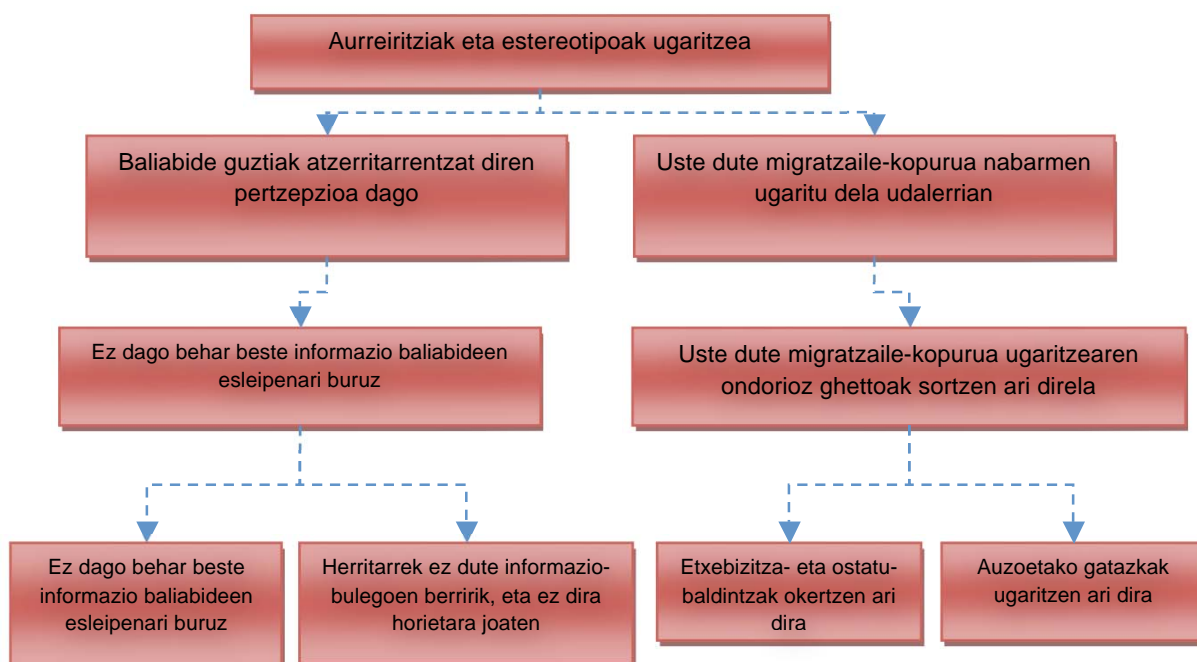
Aurreiritziak eta estereotipoak ugaritzea

Baliabide guztiak atzerritarrentzat diren pertzepzioa dago

Uste dute migratzaile-kopurua nabarmen ugaritu dela udalerrian

Ez dago behar beste informazio baliabideen esleipenari buruz

Uste dute migratzaile-kopurua ugaritzearen ondorioz ghettoak sortzen ari direla

Ez dago behar beste informazio baliabideen esleipenari buruz

Herritarrek ez dute informazio-bulegoen berririk, eta ez dira horietara joaten

Etxebizitza- eta ostatu-baldintzak okertzen ari dira

Auzoetako gatazkak ugaritzen ari dira